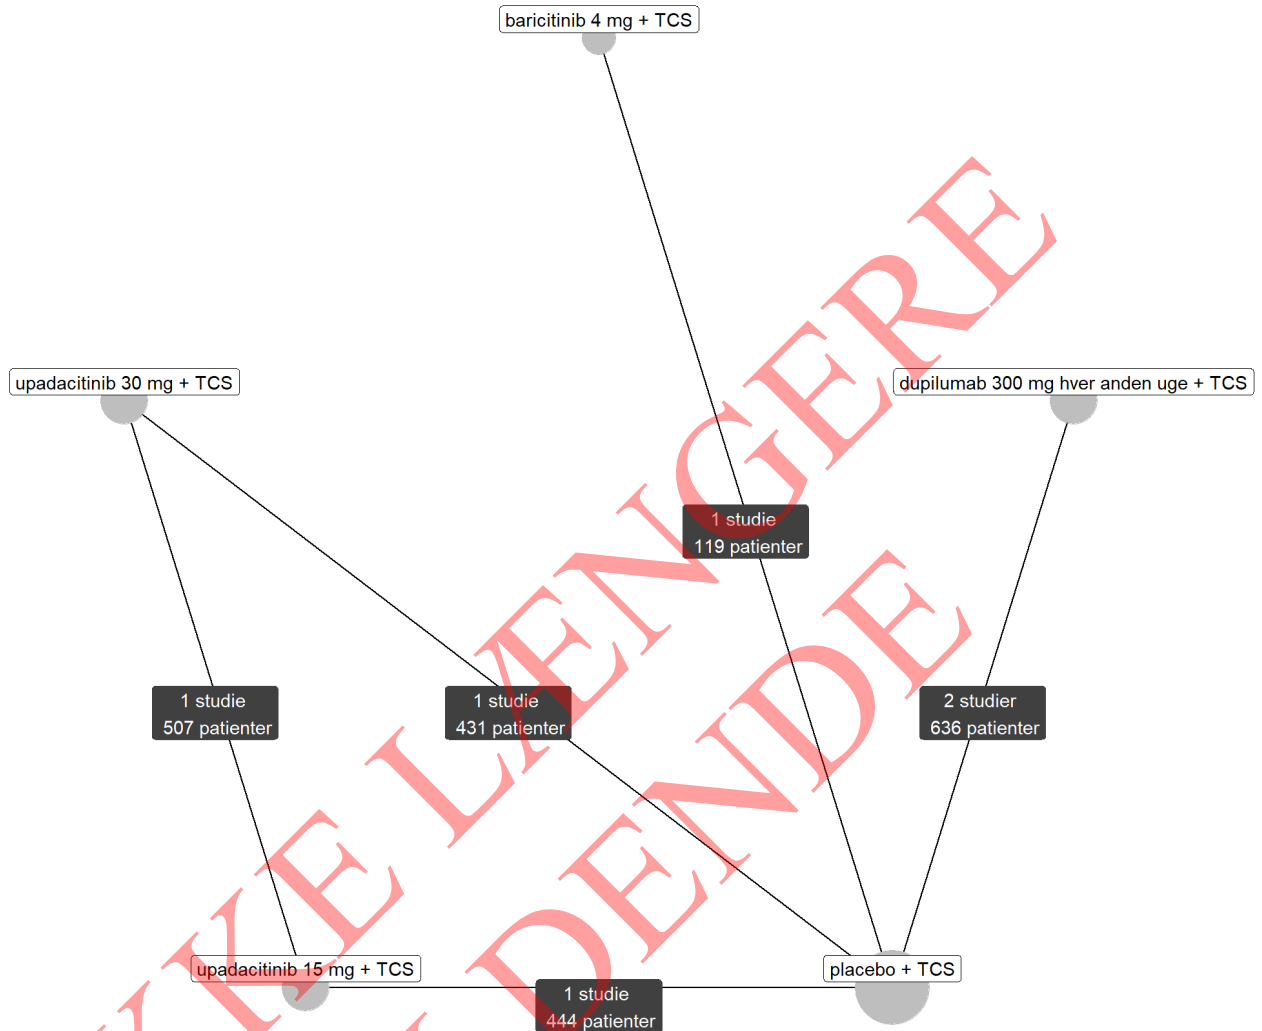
baricitinib 4 mg + TCS

upadacitinib 30 mg + TCS

dupilumab 300 mg hver anden uge + TCS

1 studie
119 patienter

1 studie
507 patienter

1 studie
431 patienter

2 studier
636 patienter

upadacitinib 15 mg + TCS

placebo + TCS

1 studie
444 patienter

KKE LÆNGERE
DENDE